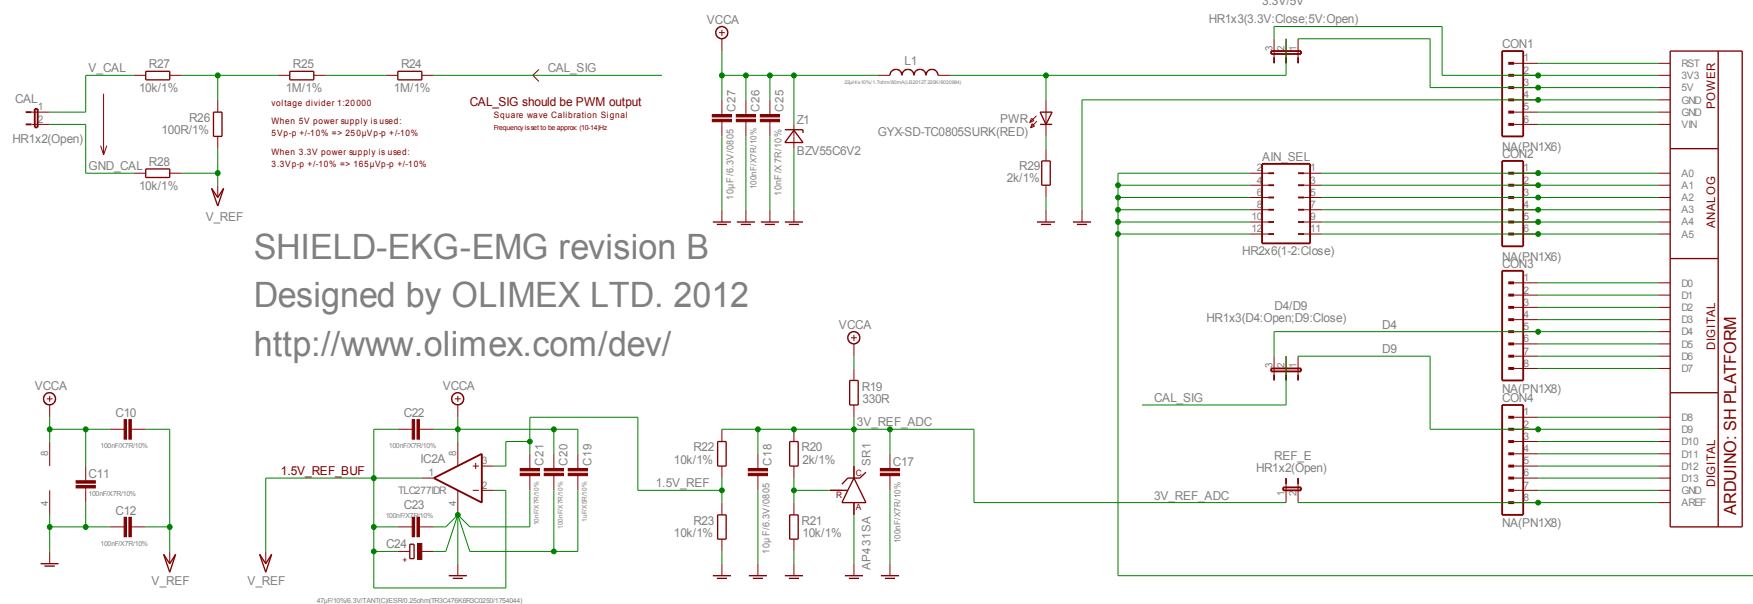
3.3V/5V
HR1x3(3.3V:Close;5V:Open)
VCCA
CON1
CAL
HR1x2(Open)
V_CAL
R27
10k/1%
R25
1M/1%
R24
1M/1%
CAL_SIG
R26
100R/1%
voltage divider 1:20000
When 5V power supply is used:
5Vp-p +/-10% => 250µVp-p +/-10%
When 3.3V power supply is used:
3.3Vp-p +/-10% => 165µVp-p +/-10%
CAL_SIG should be PWM output
Square wave Calibration Signal
Frequency is set to be approx (10-14)Hz
GND_CAL
R28
10k/1%
V_REF
C27
C26
C25
Z1
BZV55C6V2
10uF/6.3V/0805
100nF/X7R/10%
10nF/X7R/10%
L1
PWR
GYX-SD-TC0805SURK(RED)
R29
2k/1%
AIN_SEL
HR2x6(1-2:Close)
CON2
NA(PN1X6)
CON3
NA(PN1X6)
RST
3V3
5V
GND
GND
VIN
POWER
A0
A1
A2
A3
A4
A5
ANALOG
D0
D1
D2
D3
D4
D5
D6
D7
DIGITAL
ARDUINO: SH PLATFORM
SHIELD-EKG-EMG revision B
Designed by OLIMEX LTD. 2012
http://www.olimex.com/dev/
D4/D9
HR1x3(D4:Open;D9:Close)
D4
D9
CAL_SIG
NA(PN1X8)
CON4
D8
D9
D10
D11
D12
D13
GND
AREF
DIGITAL
REF_E
HR1x2(Open)
3V_REF_ADC
NA(PN1X8)
VCCA
R19
330R
3V_REF_ADC
R22
10k/1%
R20
2k/1%
SR1
C17
C18
1.5V_REF
R23
10k/1%
R21
10k/1%
AP431SA
10uF/6.3V/0805
100nF/X7R/10%
VCCA
C10
C11
C12
V_REF
VCCA
C22
IC2A
TLC277IDR
C23
C24
C21
C20
C19
1.5V_REF_BUF
V_REF
47µF/10%/6.3V/TANT(C)/ESR/0.25ohm(TR3C476K6R0C0250)/1754044